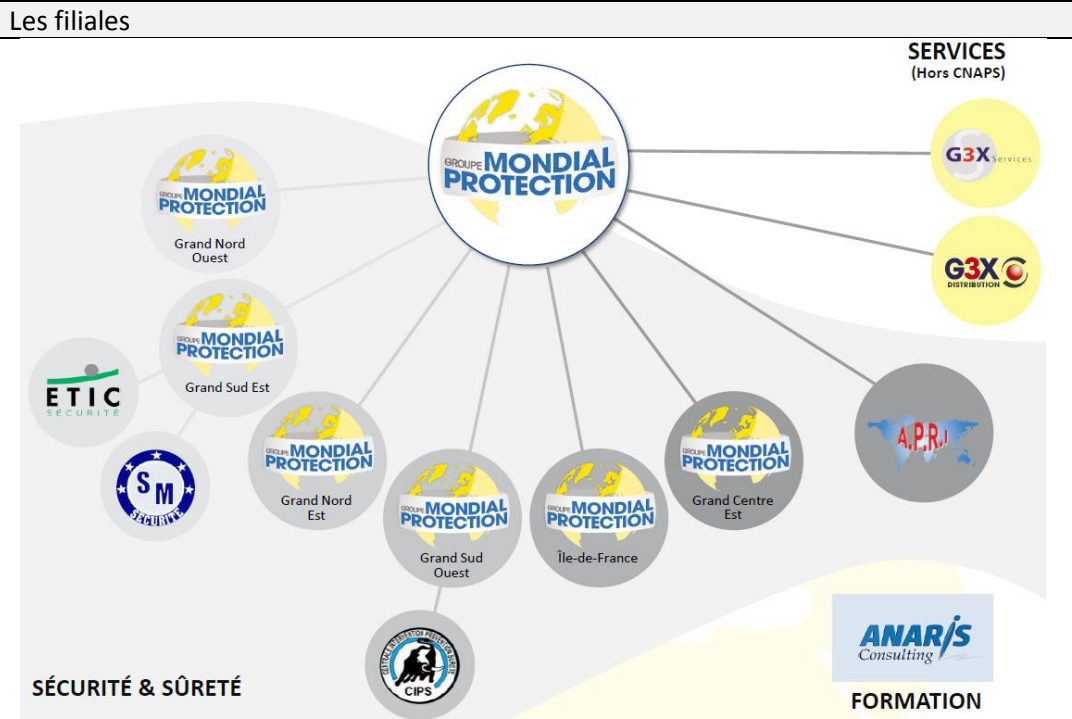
Les filiales

SERVICES
(Hors CNAPS)

GROUPE MONDIAL PROTECTION

GROUPE MONDIAL PROTECTION
Grand Nord Ouest

G3X Services

G3X DISTRIBUTION

GROUPE MONDIAL PROTECTION
Grand Sud Est

ETIC SÉCURITÉ

SM SÉCURITÉ

GROUPE MONDIAL PROTECTION
Grand Nord Est

GROUPE MONDIAL PROTECTION
Grand Sud Ouest

GROUPE MONDIAL PROTECTION
Île-de-France

GROUPE MONDIAL PROTECTION
Grand Centre Est

A.P.R.I

CIPS

ANARIS Consulting

SÉCURITÉ & SÛRETÉ

FORMATION